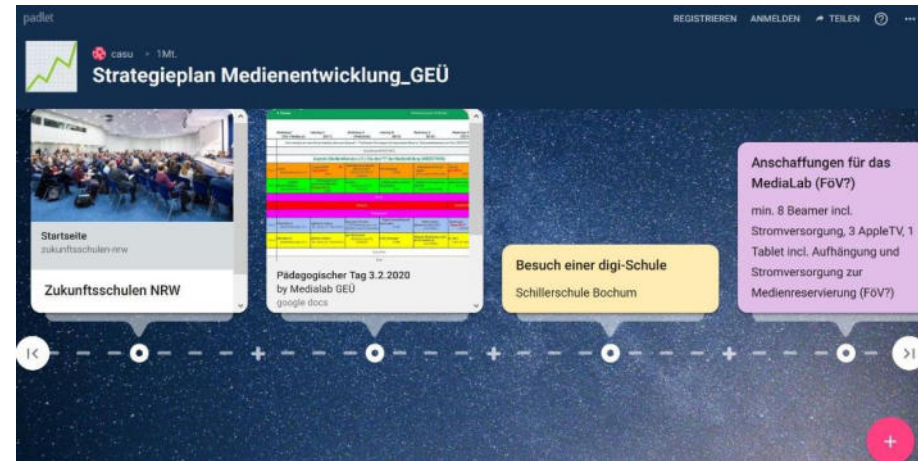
padlet

REGISTRIEREN ANMELDEN TEILEN

casu • 1Mt.

Strategieplan Medienentwicklung_GEÜ

Startseite
zukunftsschulen-nrw

Zukunftsschulen NRW

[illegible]

Pädagogischer Tag 3.2.2020
by Medialab GEÜ
google docs

Besuch einer digi-Schule

Schillerschule Bochum

Anschaffungen für das MediaLab (FöV?)

min. 8 Beamer incl. Stromversorgung, 3 AppleTV, 1 Tablet incl. Aufhängung und Stromversorgung zur Medienreservierung (FöV?)

+